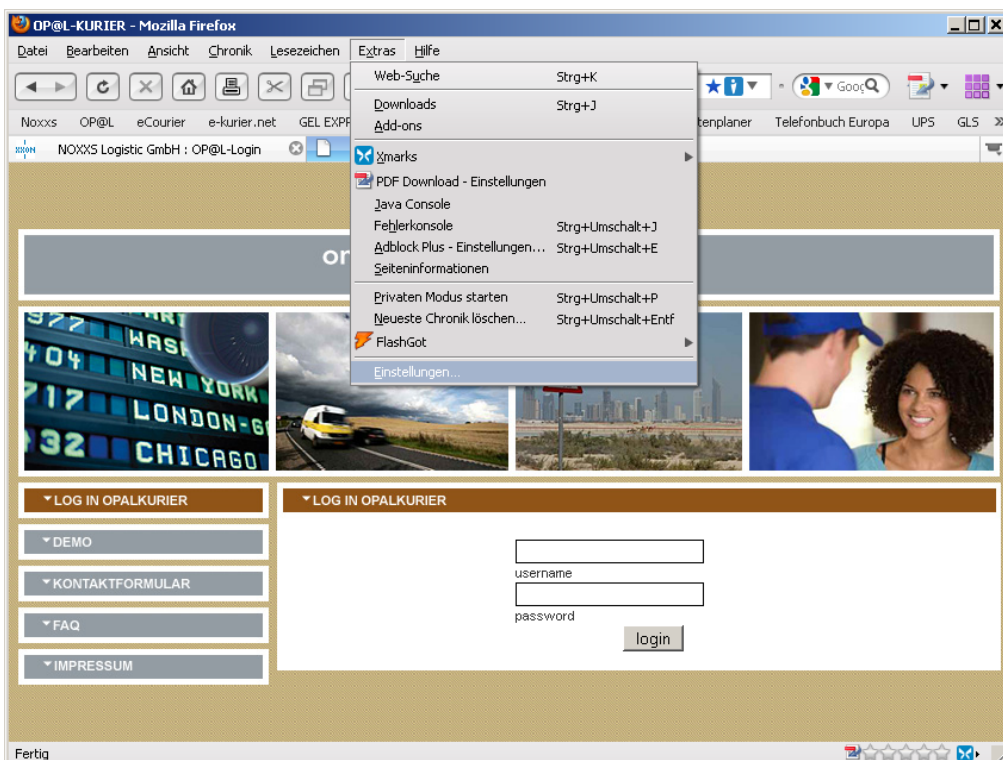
OP@L-KURIER - Mozilla Firefox

Datei Bearbeiten Ansicht Chronik Lesezeichen Extras Hilfe

Goog

Noxxs OP@L eCourier e-kurier.net GEL EXPR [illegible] tenplaner Telefonbuch Europa UPS GLS »

NOXXS Logistic GmbH : OP@L-Login

Web-Suche Strg+K
Downloads Strg+J
Add-ons
Xmarks
PDF Download - Einstellungen
Java Console
Fehlerkonsole Strg+Umschalt+J
Adblock Plus - Einstellungen... Strg+Umschalt+E
Seiteninformationen
Privaten Modus starten Strg+Umschalt+P
Neueste Chronik löschen... Strg+Umschalt+Entf
FlashGot
Einstellungen...

or

977 WASH
404 NEW YORK
717 LONDON-6
32 CHICAGO

LOG IN OPALKURIER
DEMO
KONTAKTFORMULAR
FAQ
IMPRESSUM

LOG IN OPALKURIER

username
password
login

Fertig